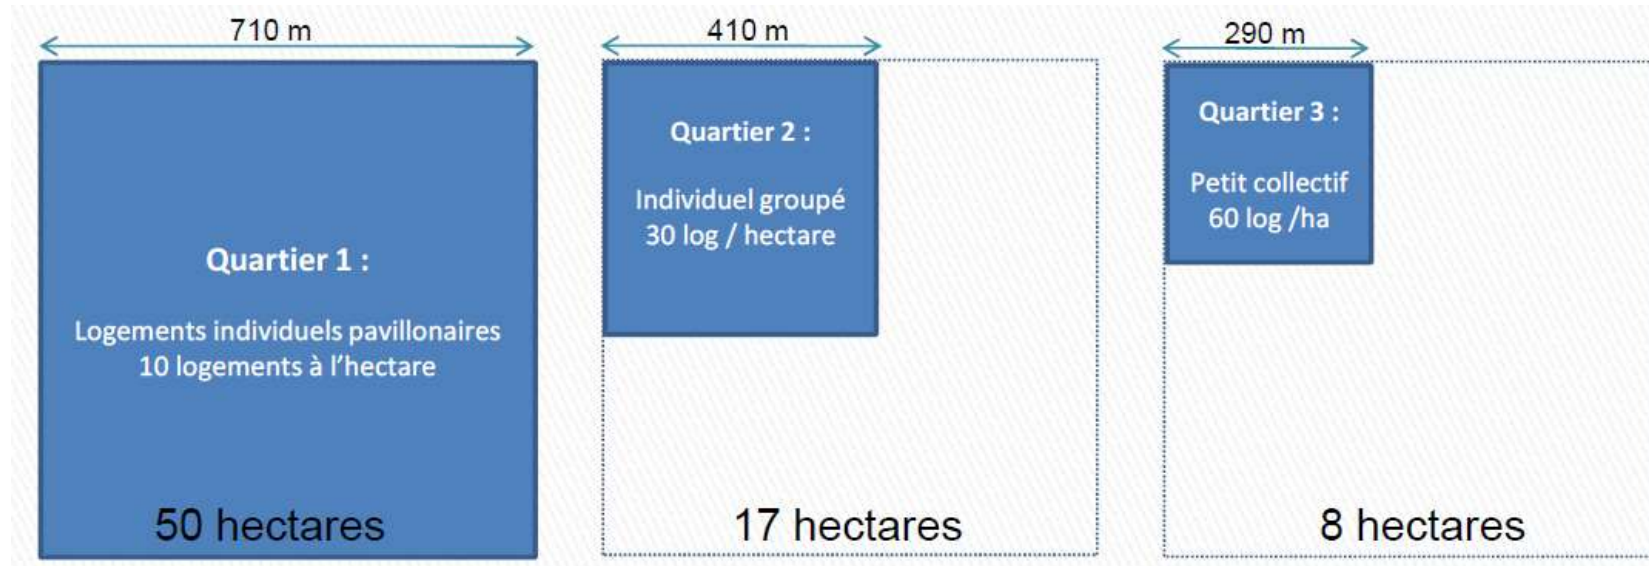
710 m

Quartier 1 :

Logements individuels pavillonaires
10 logements à l'hectare

50 hectares

410 m

Quartier 2 :

Individuel groupé
30 log / hectare

17 hectares

290 m

Quartier 3 :

Petit collectif
60 log /ha

8 hectares